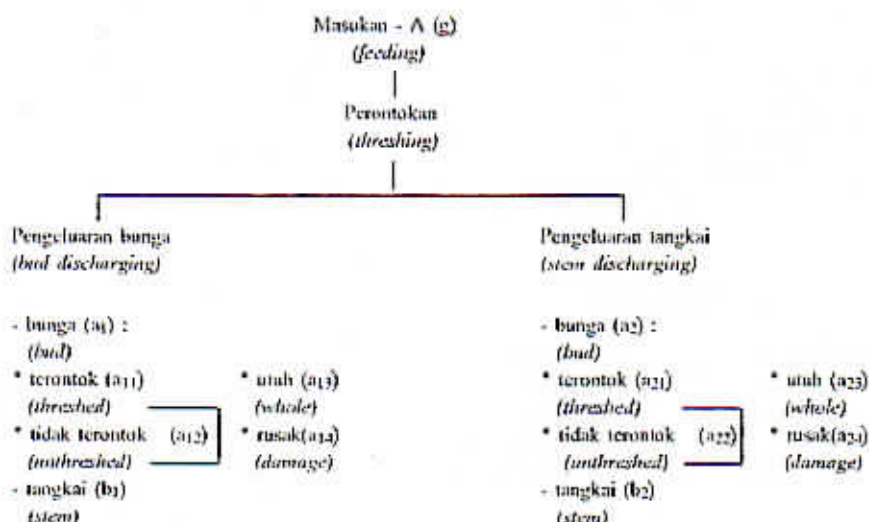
Masukan - A (g)
(feeding)

Perontokan
(threshing)

Pengeluaran bunga
(bud discharging)

- bunga ($a_1$) :
(bud)
* terontok ($a_{11}$)
(threshed)
* tidak terontok ($a_{12}$)
(unthreshed)
- tangkai ($b_1$)
(stem)

* utuh ($a_{13}$)
(whole)
* rusak($a_{14}$)
(damage)

Pengeluaran tangkai
(stem discharging)

- bunga ($a_2$) :
(bud)
* terontok ($a_{21}$)
(threshed)
* tidak terontok ($a_{22}$)
(unthreshed)
- tangkai ($b_2$)
(stem)

* utuh ($a_{23}$)
(whole)
* rusak($a_{24}$)
(damage)